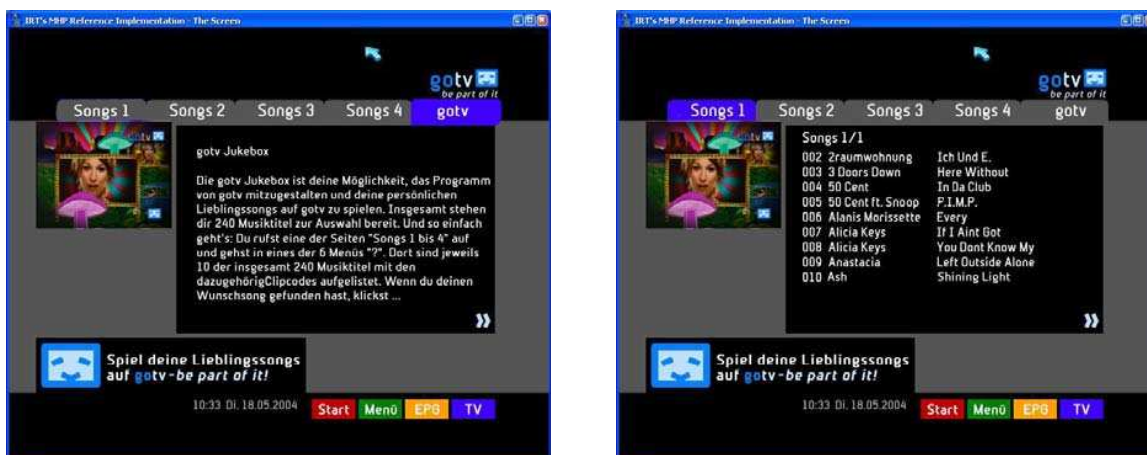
IRT's MHP Reference Implementation - The Screen

gotv
be part of it

Songs 1 | Songs 2 | Songs 3 | Songs 4 | gotv

gotv

gotv Jukebox

Die gotv Jukebox ist deine Möglichkeit, das Programm von gotv mitzugestalten und deine persönlichen Lieblingssongs auf gotv zu spielen. Insgesamt stehen dir 240 Musiktitel zur Auswahl bereit. Und so einfach geht's: Du rufst eine der Seiten "Songs 1 bis 4" auf und gehst in eines der 6 Menüs "?". Dort sind jeweils 10 der insgesamt 240 Musiktitel mit den dazugehörigClipcodes aufgelistet. Wenn du deinen Wunschsong gefunden hast, klickst ...

»

Spiel deine Lieblingssongs auf gotv - be part of it!

10:33 Di. 18.05.2004

Start | Menü | EPG | TV

IRT's MHP Reference Implementation - The Screen

gotv
be part of it

Songs 1 | Songs 2 | Songs 3 | Songs 4 | gotv

gotv

Songs 1/1

| | |
|---|---|
| 002 2raumwohnung | Ich Und E. |
| 003 3 Doors Down | Here Without |
| 004 50 Cent | In Da Club |
| 005 50 Cent ft. Snoop | P.I.M.P. |
| 006 Alanis Morissette | Every |
| 007 Alicia Keys | If I Aint Got |
| 008 Alicia Keys | You Dont Know My |
| 009 Anastacia | Left Outside Alone |
| 010 Ash | Shining Light |

»

Spiel deine Lieblingssongs auf gotv - be part of it!

10:33 Di. 18.05.2004

Start | Menü | EPG | TV